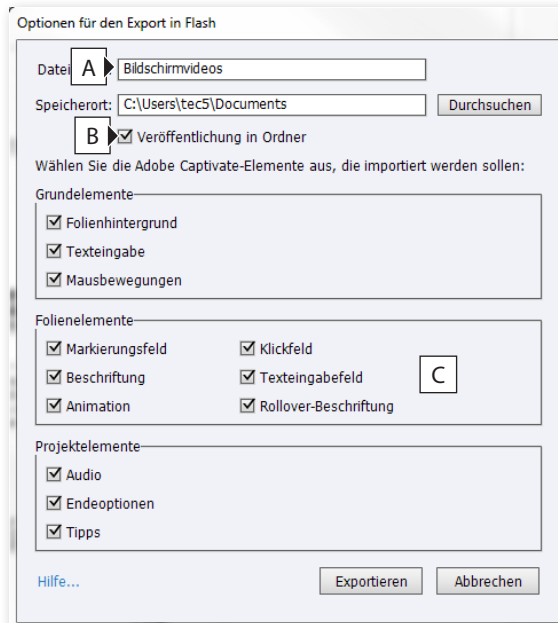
Optionen für den Export in Flash

Datei A Bildschirmvideos

Speicherort: C:\Users\tec5\Documents Durchsuchen

B ☑ Veröffentlichung in Ordner

Wählen Sie die Adobe Captivate-Elemente aus, die importiert werden sollen:

Grundelemente
☑ Folienhintergrund
☑ Texteingabe
☑ Mausbewegungen

Folienelemente
☑ Markierungsfeld
☑ Beschriftung
☑ Animation
☑ Klickfeld
☑ Texteingabefeld
☑ Rollover-Beschriftung
C

Projektelemente
☑ Audio
☑ Endeoptionen
☑ Tipps

Hilfe... Exportieren Abbrechen